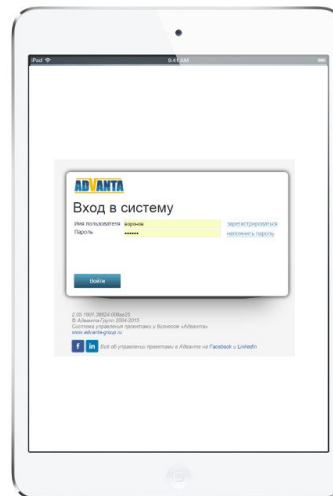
iPad

9:41 AM

ADVANTA

Вход в систему

Имя пользователя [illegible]

Пароль ••••••

зарегистрироваться

напомнить пароль

Войти

2.05.1001.38624 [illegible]
© АдвантаГрупп 2004-2015
Система управления проектами и бизнесом «Адванта»
www.advanta-group.ru

f in Всё об управлении проектами в Адванте на Facebook и LinkedIn